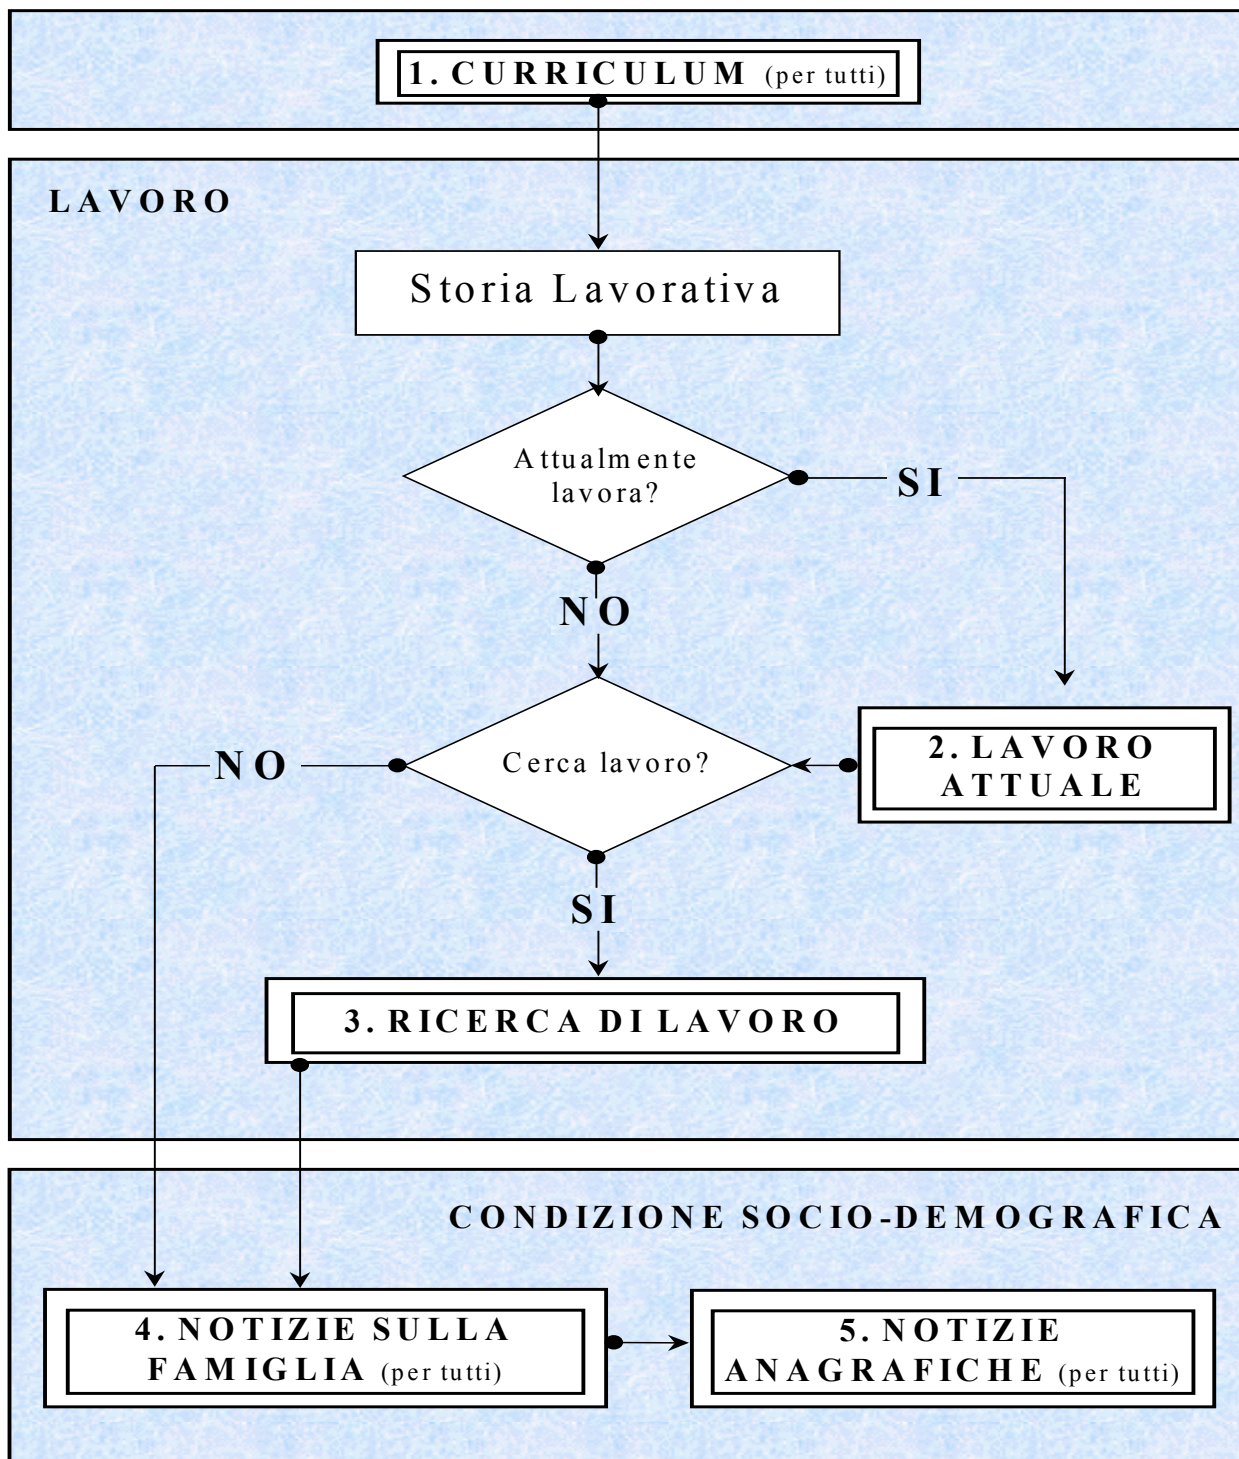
1. CURRICULUM (per tutti)

LAVORO

Storia Lavorativa

Attualmente lavora?

SI

NO

2. LAVORO ATTUALE

NO

Cerca lavoro?

SI

3. RICERCA DI LAVORO

CONDIZIONE SOCIO-DEMOGRAFICA

4. NOTIZIE SULLA FAMIGLIA (per tutti)

5. NOTIZIE ANAGRAFICHE (per tutti)